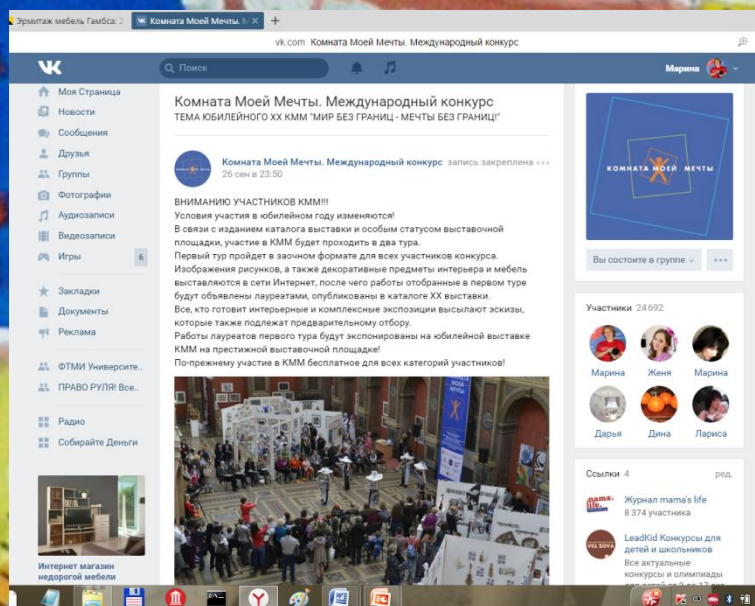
Эрмитаж мебель Гамбса: 2
Комната Моей Мечты. М
+
vk.com Комната Моей Мечты. Международный конкурс
Поиск
Марина

Моя Страница
Новости
Сообщения
Друзья
Группы
Фотографии
Аудиозаписи
Видеозаписи
Игры 6
Закладки
Документы
Реклама
ФТМИ Университе...
ПРАВО РУЛЯ! Все...
Радио
Собирайте Деньги

Интернет магазин недорогой мебели

Комната Моей Мечты. Международный конкурс
ТЕМА ЮБИЛЕЙНОГО XX КММ "МИР БЕЗ ГРАНИЦ - МЕЧТЫ БЕЗ ГРАНИЦ!"

Комната Моей Мечты. Международный конкурс запись закреплена
26 сен в 23:50

ВНИМАНИЮ УЧАСТНИКОВ КММ!!!
Условия участия в юбилейном году изменяются!
В связи с изданием каталога выставки и особым статусом выставочной площадки, участие в КММ будет проходить в два тура.
Первый тур пройдет в заочном формате для всех участников конкурса. Изображения рисунков, а также декоративные предметы интерьера и мебель выставляются в сети Интернет, после чего работы отобранные в первом туре будут объявлены лауреатами, опубликованы в каталоге XX выставки.
Все, кто готовит интерьерные и комплексные экспозиции высылают эскизы, которые также подлежат предварительному отбору.
Работы лауреатов первого тура будут экспонированы на юбилейной выставке КММ на престижной выставочной площадке!
По-прежнему участие в КММ бесплатное для всех категорий участников!

Моей Мечты

КОМНАТА МОЕЙ МЕЧТЫ

Вы состоите в группе

Участники 24 692
Марина
Женя
Марина
Дарья
Дина
Лариса

Ссылки 4
ред.
Журнал mama's life
8 374 участника
LeadKid Конкурсы для детей и школьников
Все актуальные конкурсы и олимпиады